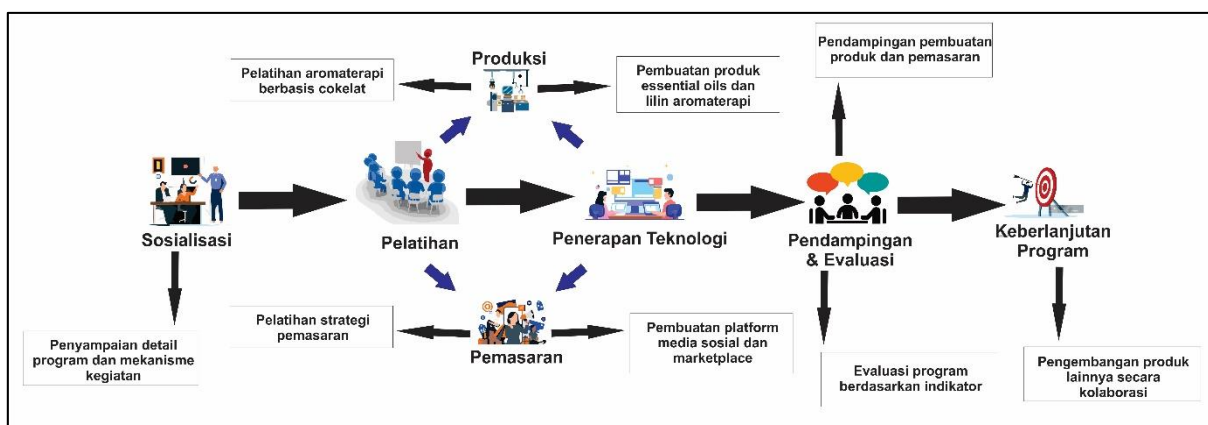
Produksi

Pelatihan aromaterapi berbasis cokelat

Pembuatan produk essential oils dan lilin aromaterapi

Pendampingan pembuatan produk dan pemasaran

Sosialisasi

Pelatihan

Penerapan Teknologi

Pendampingan & Evaluasi

Keberlanjutan Program

Penyampaian detail program dan mekanisme kegiatan

Pelatihan strategi pemasaran

Pemasaran

Pembuatan platform media sosial dan marketplace

Evaluasi program berdasarkan indikator

Pengembangan produk lainnya secara kolaborasi